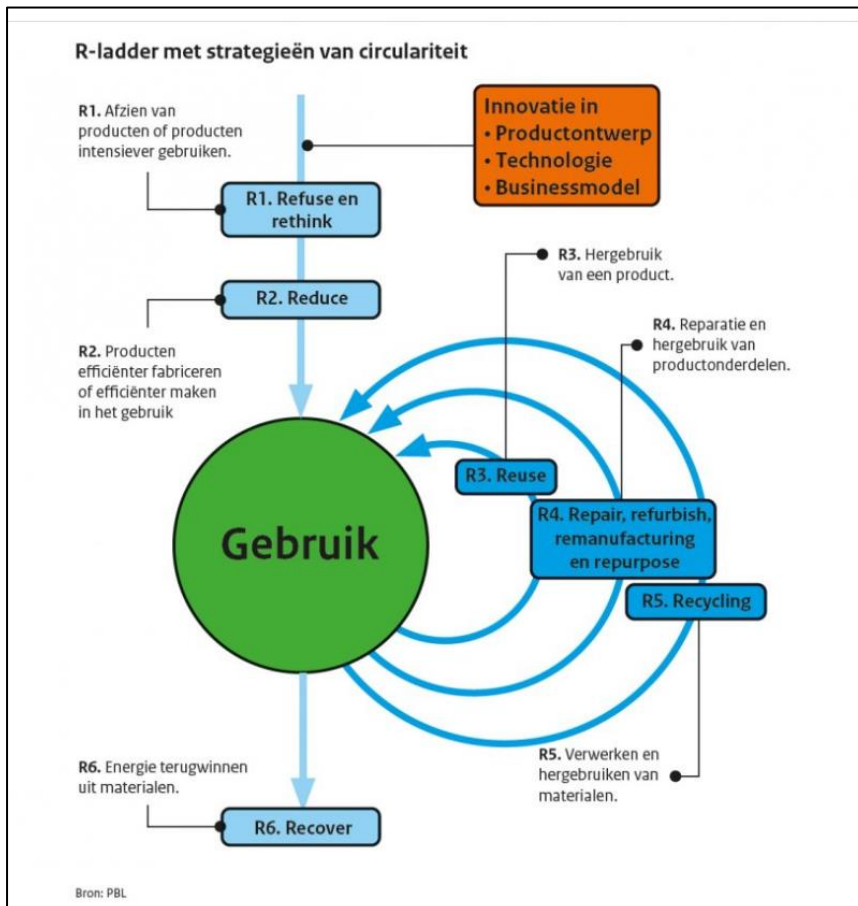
R-ladder met strategieën van circulariteit

R1. Afzien van producten of producten intensiever gebruiken.

Innovatie in
• Productontwerp
• Technologie
• Businessmodel

R1. Refuse en rethink

R3. Hergebruik van een product.

R2. Reduce

R4. Reparatie en hergebruik van productonderdelen.

R2. Producten efficiënter fabriceren of efficiënter maken in het gebruik

Gebruik

R3. Reuse

R4. Repair, refurbish, remanufacturing en repurpose

R5. Recycling

R5. Verwerken en hergebruiken van materialen.

R6. Energie terugwinnen uit materialen.

R6. Recover

Bron: PBL